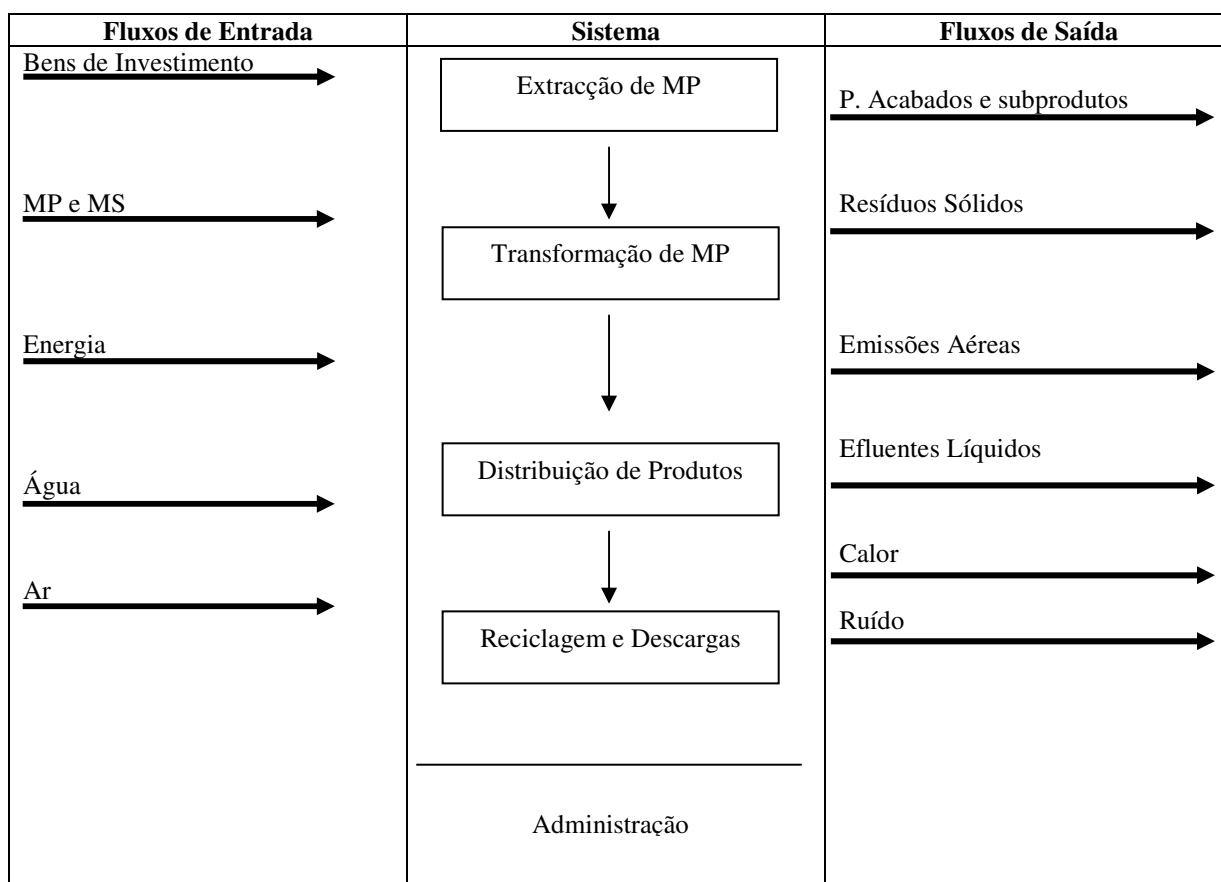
| Fluxos de Entrada | Sistema | Fluxos de Saída |
|---|---|---|
| Bens de Investimento<br>MP e MS<br>Energia<br>Água<br>Ar | Extracção de MP<br>Transformação de MP<br>Distribuição de Produtos<br>Reciclagem e Descargas<br>Administração | P. Acabados e subprodutos<br>Resíduos Sólidos<br>Emissões Aéreas<br>Efluentes Líquidos<br>Calor<br>Ruído |